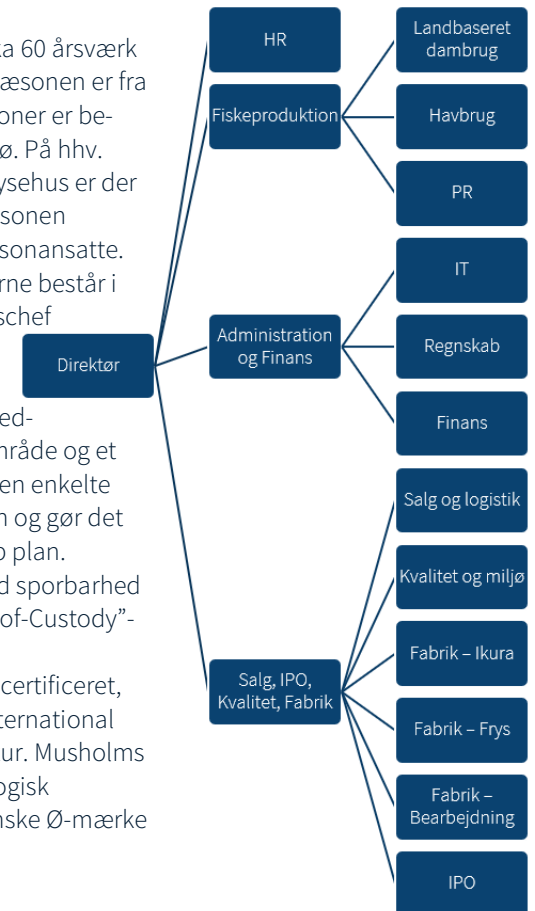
a 60 årsværk
æsonen er fra
oner er be-
ø. På hhv.
ysehus er der
sonen
sonansatte.
rne består i
schef

ed-
nråde og et
en enkelte
n og gør det
plan.
d sporbarhed
of-Custody"-

certificeret,
ternational
ur. Musholms
ogisk
nske Ø-mærke

Direktør

HR

Fiskeproduktion

Landbaseret dambrug

Havbrug

PR

Administration og Finans

IT

Regnskab

Finans

Salg, IPO, Kvalitet, Fabrik

Salg og logistik

Kvalitet og miljø

Fabrik – Ikura

Fabrik – Frys

Fabrik – Bearbejdning

IPO